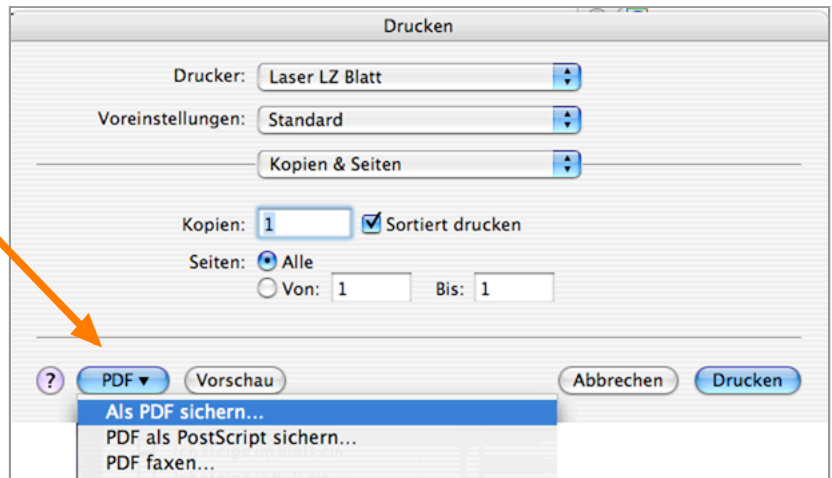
Drucken

Drucker: Laser LZ Blatt

Voreinstellungen: Standard

Kopien & Seiten

Kopien: 1 Sortiert drucken

Seiten: Alle

Von: 1 Bis: 1

? PDF ▾ Vorschau Abbrechen Drucken

Als PDF sichern...
PDF als PostScript sichern...
PDF faxen...